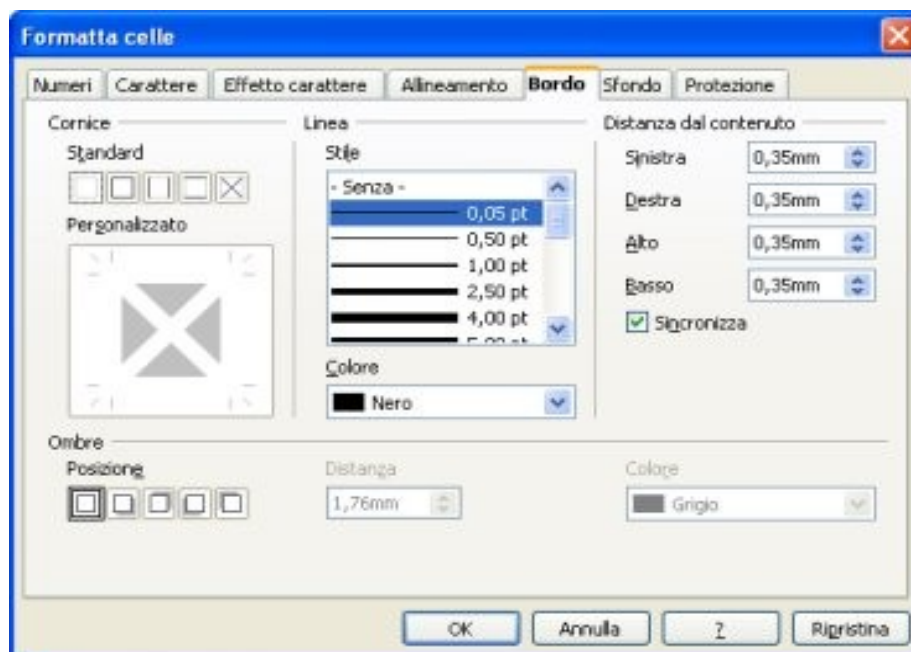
Formatta celle

Numeri | Carattere | Effetto carattere | Allineamento | Bordo | Sfondo | Protezione

Cornice

Standard

Personalizzato

Linea

Stile

- Senza -
0,05 pt
0,50 pt
1,00 pt
2,50 pt
4,00 pt

Colore

Nero

Distanza dal contenuto

Sinistra 0,35mm

Destra 0,35mm

Alto 0,35mm

Basso 0,35mm

Sincronizza

Ombre

Posizione

Distanza

1,76mm

Colore

Grigio

OK | Annulla | ? | Ripristina